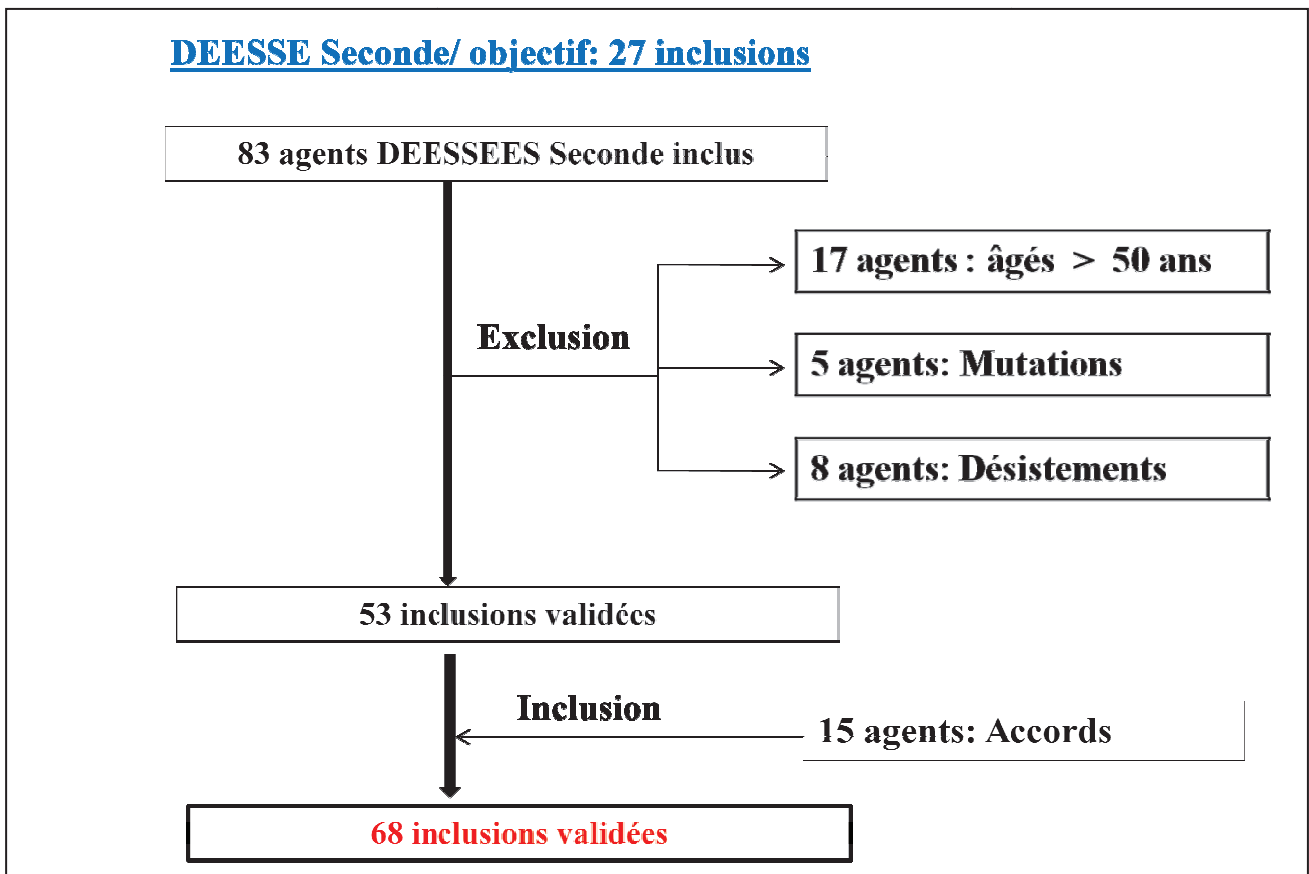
DEESSE Seconde/ objectif: 27 inclusions

83 agents DEESSEES Seconde inclus

Exclusion

17 agents : âgés > 50 ans

5 agents: Mutations

8 agents: Désistements

53 inclusions validées

Inclusion

15 agents: Accords

68 inclusions validées